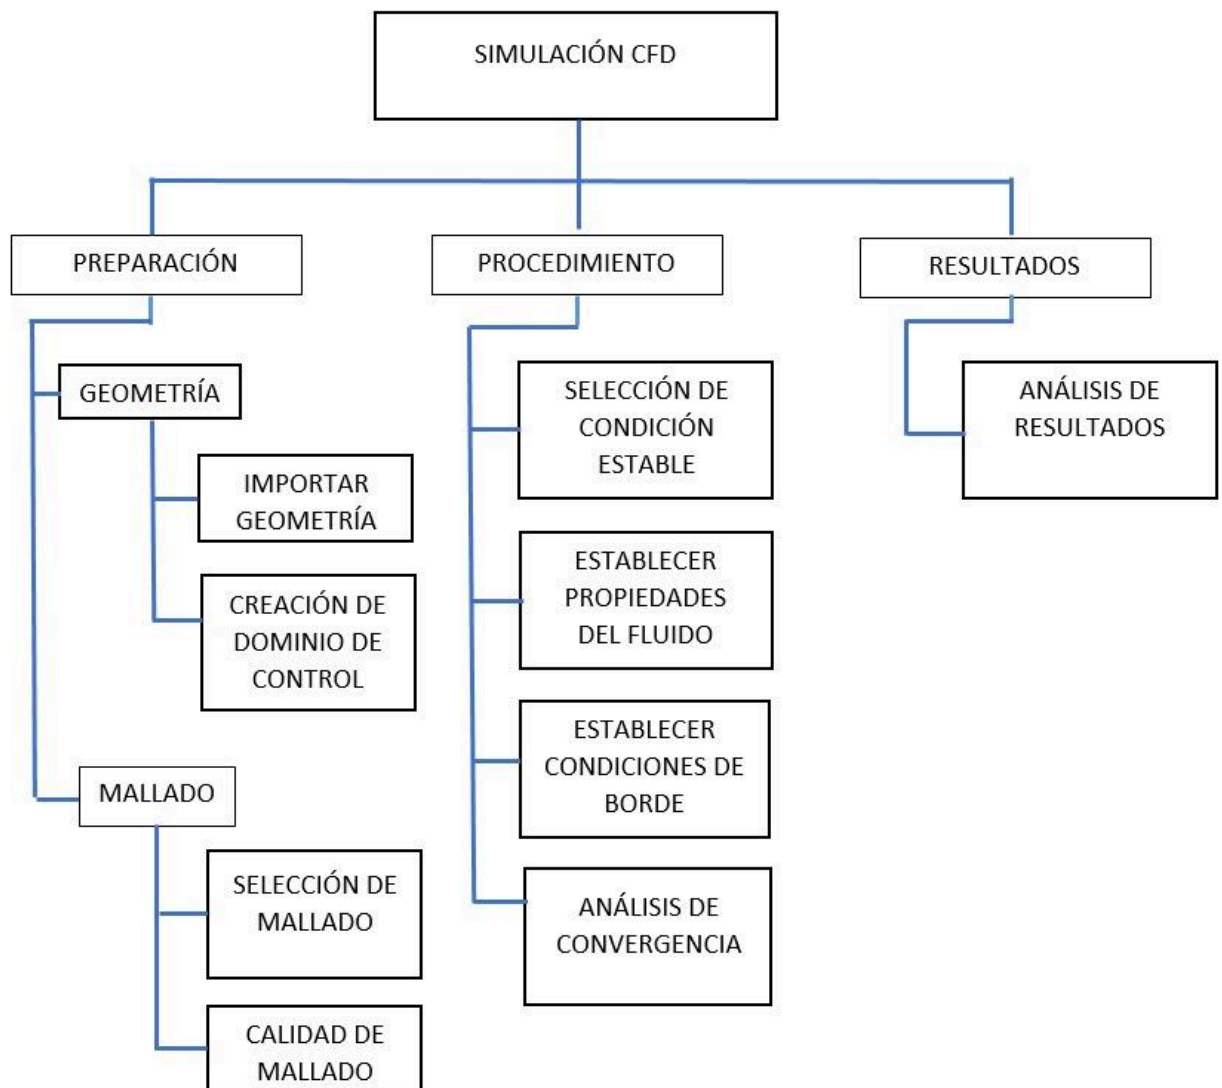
SIMULACIÓN CFD

PREPARACIÓN

GEOMETRÍA

IMPORTAR GEOMETRÍA

CREACIÓN DE DOMINIO DE CONTROL

MALLADO

SELECCIÓN DE MALLADO

CALIDAD DE MALLADO

PROCEDIMIENTO

SELECCIÓN DE CONDICIÓN ESTABLE

ESTABLECER PROPIEDADES DEL FLUIDO

ESTABLECER CONDICIONES DE BORDE

ANÁLISIS DE CONVERGENCIA

RESULTADOS

ANÁLISIS DE RESULTADOS